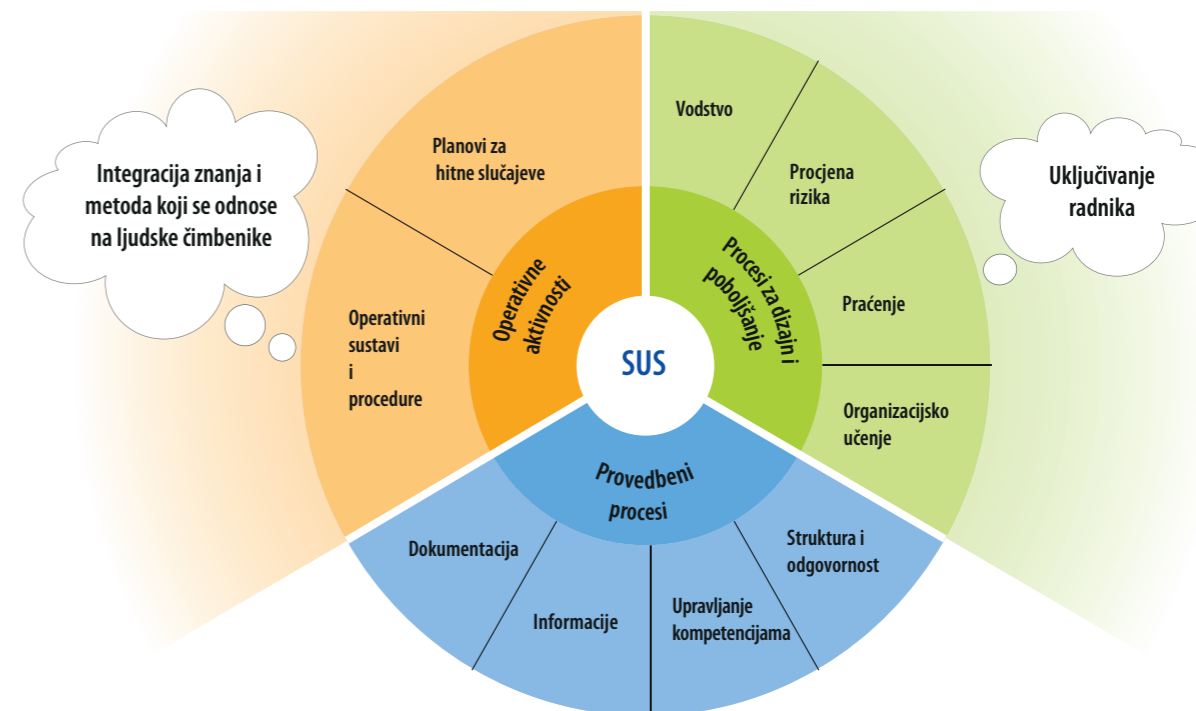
Integracija znanja i metoda koji se odnose na ljudske čimbenike

Planovi za hitne slučajeve

Operativni sustavi i procedure

Operativne aktivnosti

SUS

Vodstvo

Procjena rizika

Praćenje

Organizacijsko učenje

Procesi za dizajn i poboljšanje

Uključivanje radnika

Provedbeni procesi

Dokumentacija

Informacije

Upravljanje kompetencijama

Struktura i odgovornost